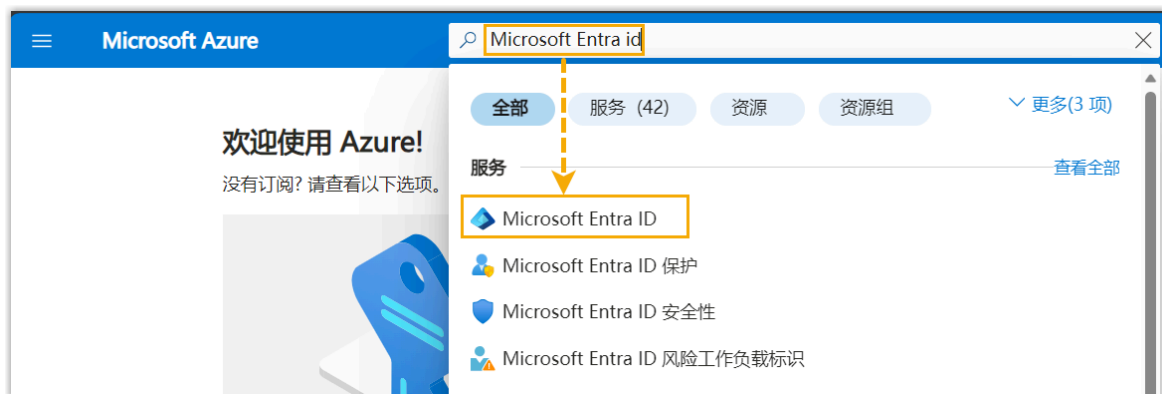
Microsoft Azure

Microsoft Entra id

全部

服务（42）

资源

资源组

更多(3 项)

服务

查看全部

Microsoft Entra ID

Microsoft Entra ID 保护

Microsoft Entra ID 安全性

Microsoft Entra ID 风险工作负载标识

欢迎使用 Azure!

没有订阅? 请查看以下选项。